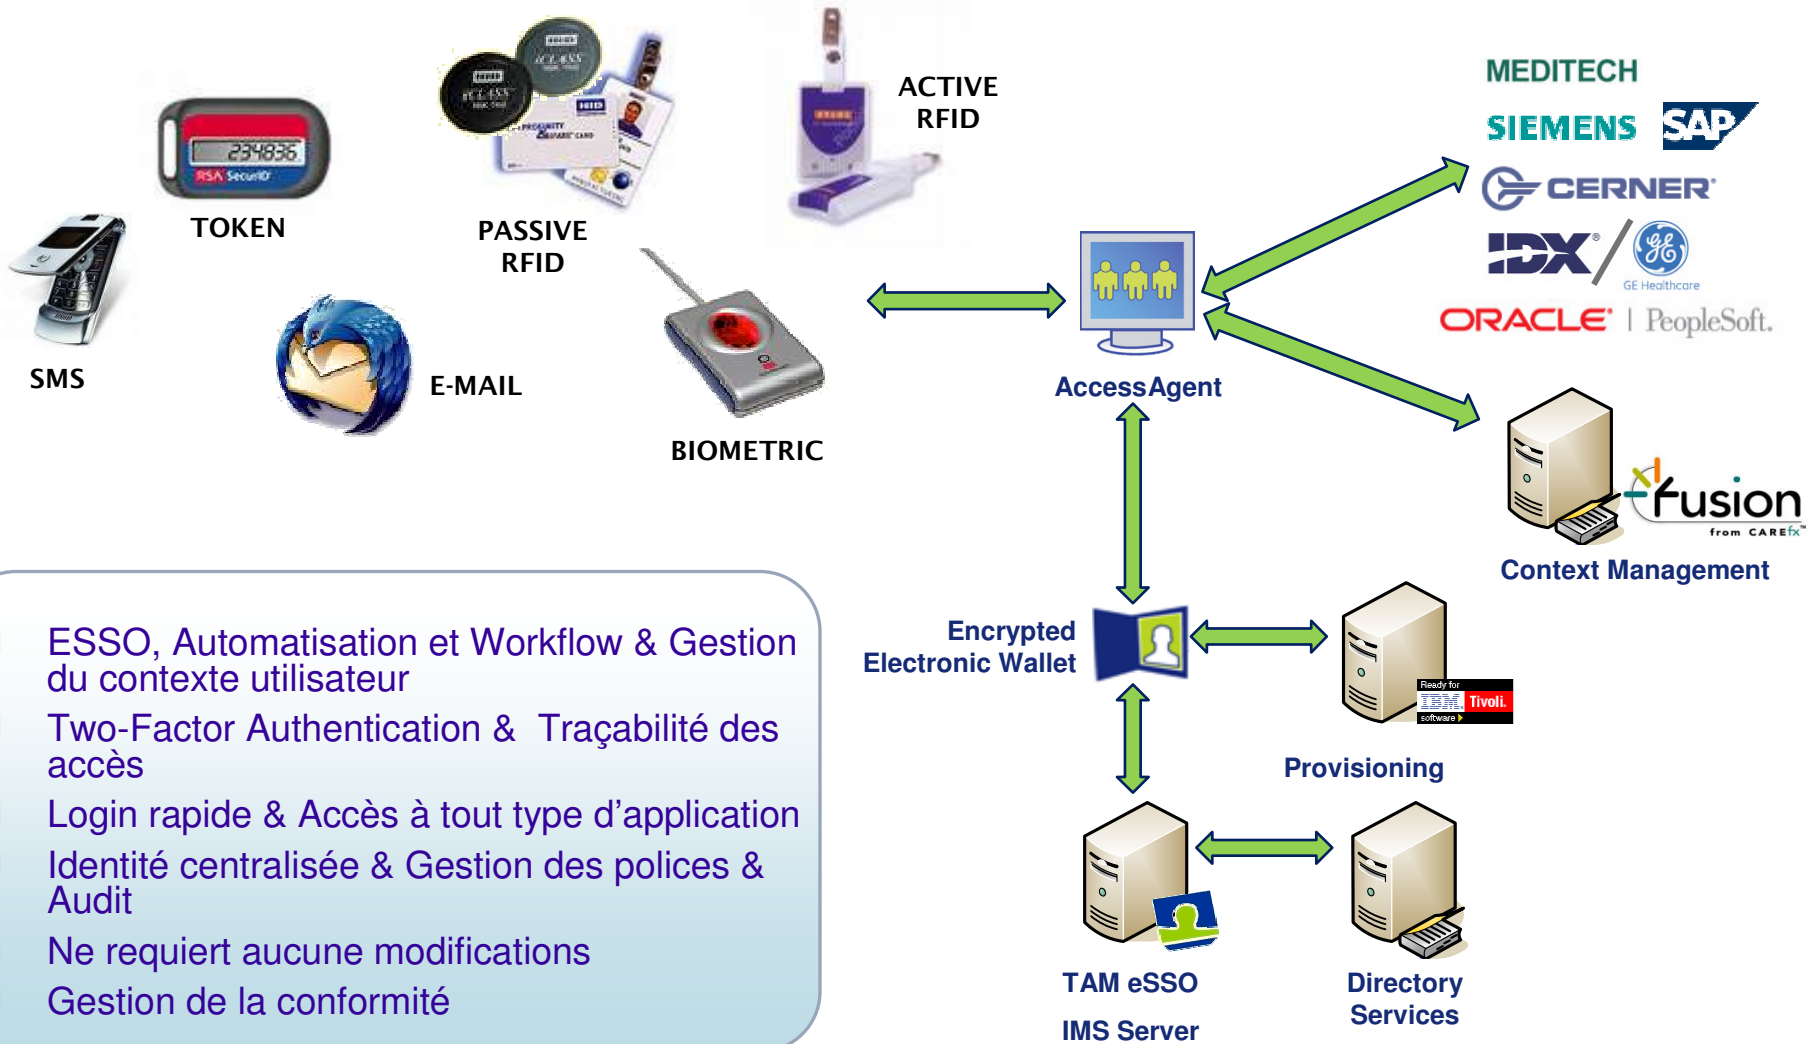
TOKEN

PASSIVE RFID

ACTIVE RFID

SMS

E-MAIL

BIOMETRIC

MEDITECH

SIEMENS

SAP

CERNER

IDX

GE Healthcare

ORACLE | PeopleSoft.

AccessAgent

Fusion from CAREfx

Context Management

Encrypted Electronic Wallet

Ready for IBM Tivoli. software

Provisioning

TAM eSSO

IMS Server

Directory Services

ESSO, Automatisation et Workflow & Gestion du contexte utilisateur

Two-Factor Authentication & Traçabilité des accès

Login rapide & Accès à tout type d'application

Identité centralisée & Gestion des polices & Audit

Ne requiert aucune modifications

Gestion de la conformité